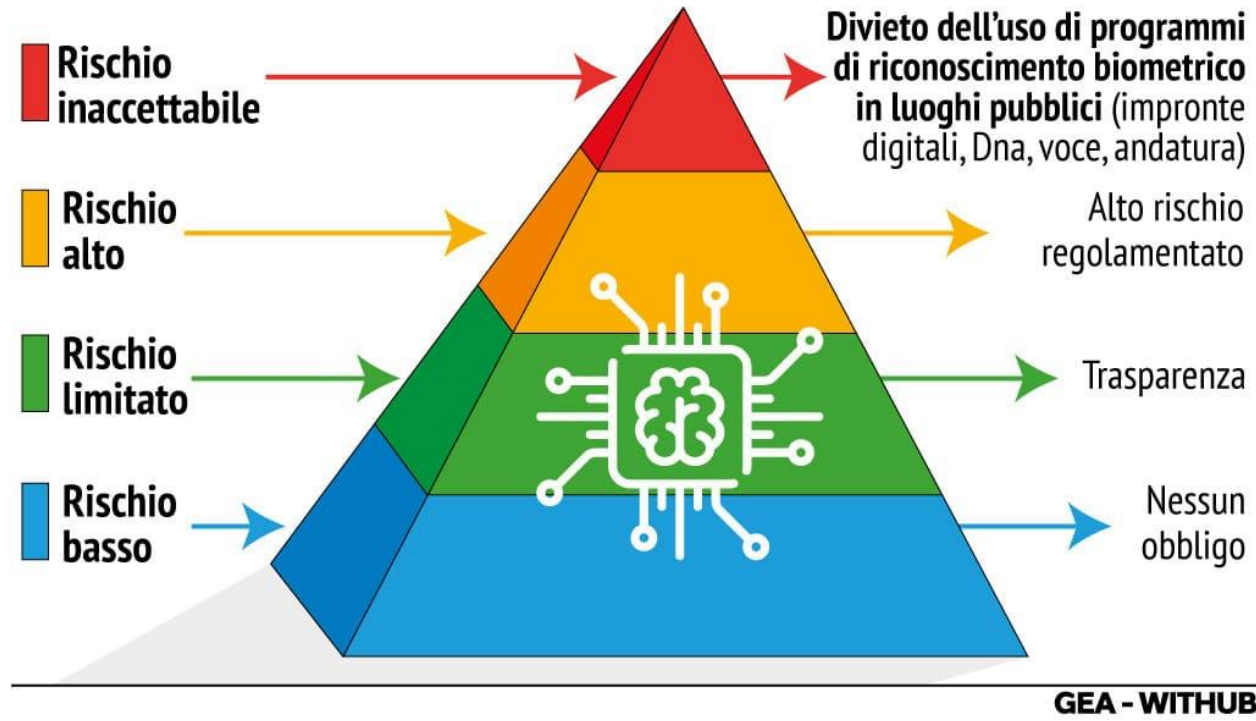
Rischio inaccettabile

Divieto dell'uso di programmi di riconoscimento biometrico in luoghi pubblici (impronte digitali, Dna, voce, andatura)

Rischio alto

Alto rischio regolamentato

Rischio limitato

Trasparenza

Rischio basso

Nessun obbligo

GEA - WITHUB